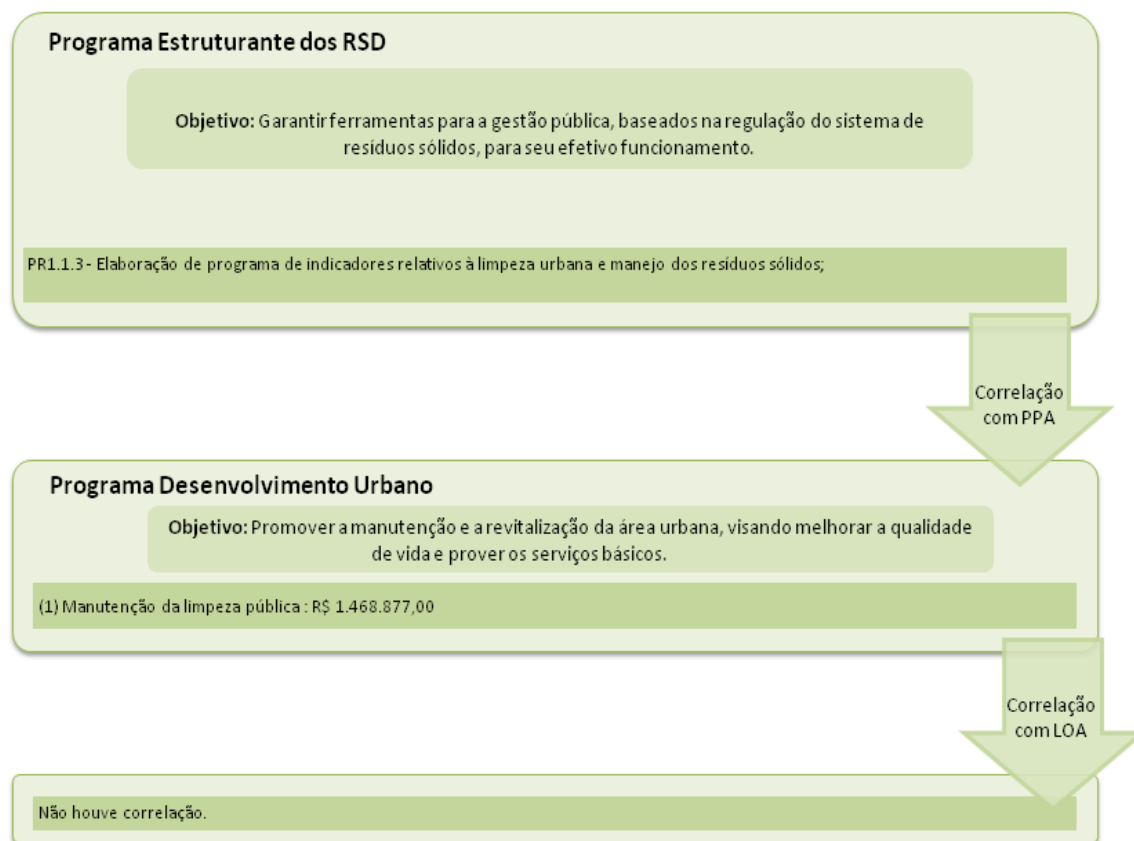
Programa Estruturante dos RSD

**Objetivo:** Garantir ferramentas para a gestão pública, baseados na regulação do sistema de resíduos sólidos, para seu efetivo funcionamento.

PR1.1.3 - Elaboração de programa de indicadores relativos à limpeza urbana e manejo dos resíduos sólidos;

Correlação com PPA

Programa Desenvolvimento Urbano

**Objetivo:** Promover a manutenção e a revitalização da área urbana, visando melhorar a qualidade de vida e prover os serviços básicos.

(1) Manutenção da limpeza pública : R$ 1.468.877,00

Correlação com LOA

Não houve correlação.